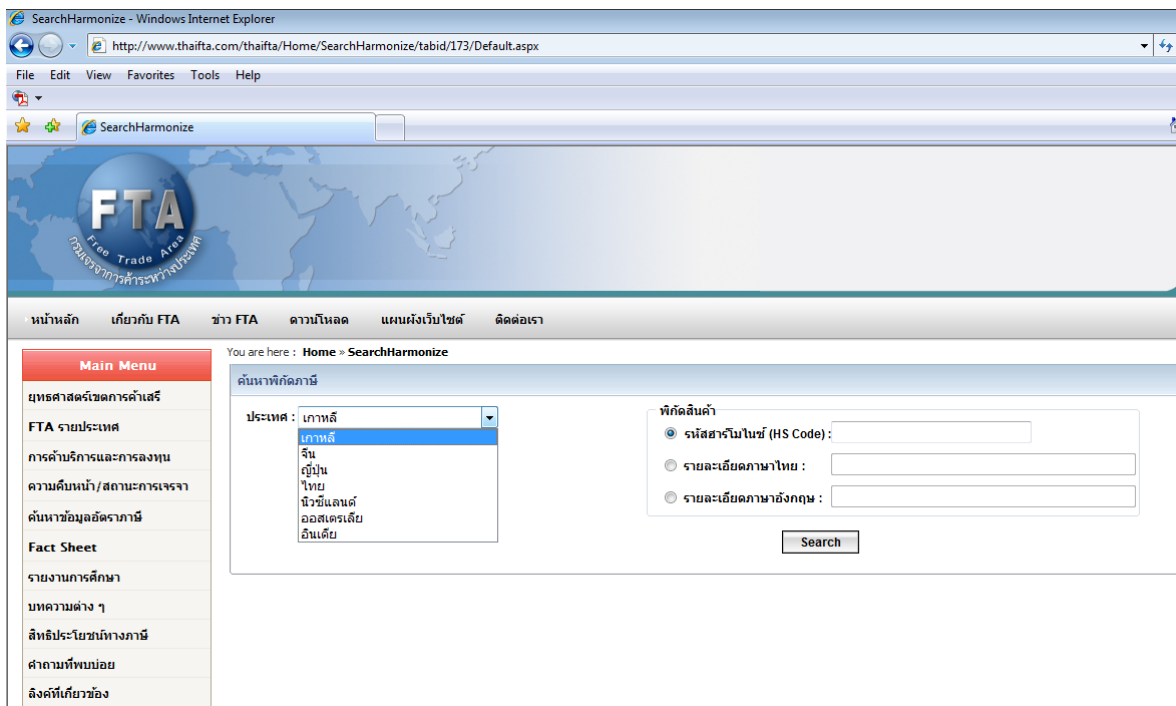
SearchHarmonize - Windows Internet Explorer

http://www.thaifta.com/thaifta/Home/SearchHarmonize/tabid/173/Default.aspx

File Edit View Favorites Tools Help

SearchHarmonize

FTA
Free Trade Area
กรมเจรจาการค้าระหว่างประเทศ

หน้าหลัก เกี่ยวกับ FTA ข่าว FTA ดาวน์โหลด แผนผังเว็บไซต์ ติดต่อเรา

Main Menu
ยุทธศาสตร์เขตการค้าเสรี
FTA รายประเทศ
การค้าบริการและการลงทุน
ความคืบหน้า/สถานะการเจรจา
ค้นหาข้อมูลอัตราภาษี
Fact Sheet
รายงานการศึกษา
บทความต่าง ๆ
สิทธิประโยชน์ทางภาษี
คำถามที่พบบ่อย
ลิงค์ที่เกี่ยวข้อง

You are here : Home » SearchHarmonize

ค้นหาพิกัดภาษี

ประเทศ : เกาหลี
เกาหลี
จีน
ญี่ปุ่น
ไทย
นิวซีแลนด์
ออสเตรเลีย
อินเดีย

พิกัดสินค้า
รหัสฮาร์โมไนซ์ (HS Code) :
รายละเอียดภาษาไทย :
รายละเอียดภาษาอังกฤษ :

Search